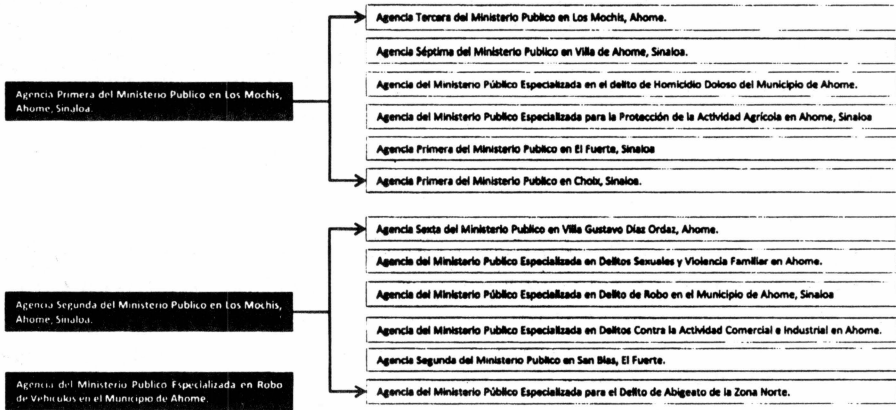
Agencia Primera del Ministerio Publico en Los Mochis, Ahome, Sinaloa.

Agencia Tercera del Ministerio Publico en Los Mochis, Ahome.

Agencia Séptima del Ministerio Publico en Villa de Ahome, Sinaloa.

Agencia del Ministerio Público Especializada en el delito de Homicidio Doloso del Municipio de Ahome.

Agencia del Ministerio Publico Especializada para la Protección de la Actividad Agrícola en Ahome, Sinaloa

Agencia Primera del Ministerio Publico en El Fuerte, Sinaloa

Agencia Primera del Ministerio Publico en Choix, Sinaloa.

Agencia Segunda del Ministerio Publico en Los Mochis, Ahome, Sinaloa.

Agencia Sexta del Ministerio Publico en Villa Gustavo Díaz Ordaz, Ahome.

Agencia del Ministerio Publico Especializada en Delitos Sexuales y Violencia Familiar en Ahome.

Agencia del Ministerio Público Especializada en Delito de Robo en el Municipio de Ahome, Sinaloa

Agencia del Ministerio Público Especializada en Delitos Contra la Actividad Comercial e Industrial en Ahome.

Agencia Segunda del Ministerio Publico en San Blas, El Fuerte.

Agencia del Ministerio Publico Especializada en Robo de Vehículos en el Municipio de Ahome.

Agencia del Ministerio Público Especializada para el Delito de Abigeato de la Zona Norte.